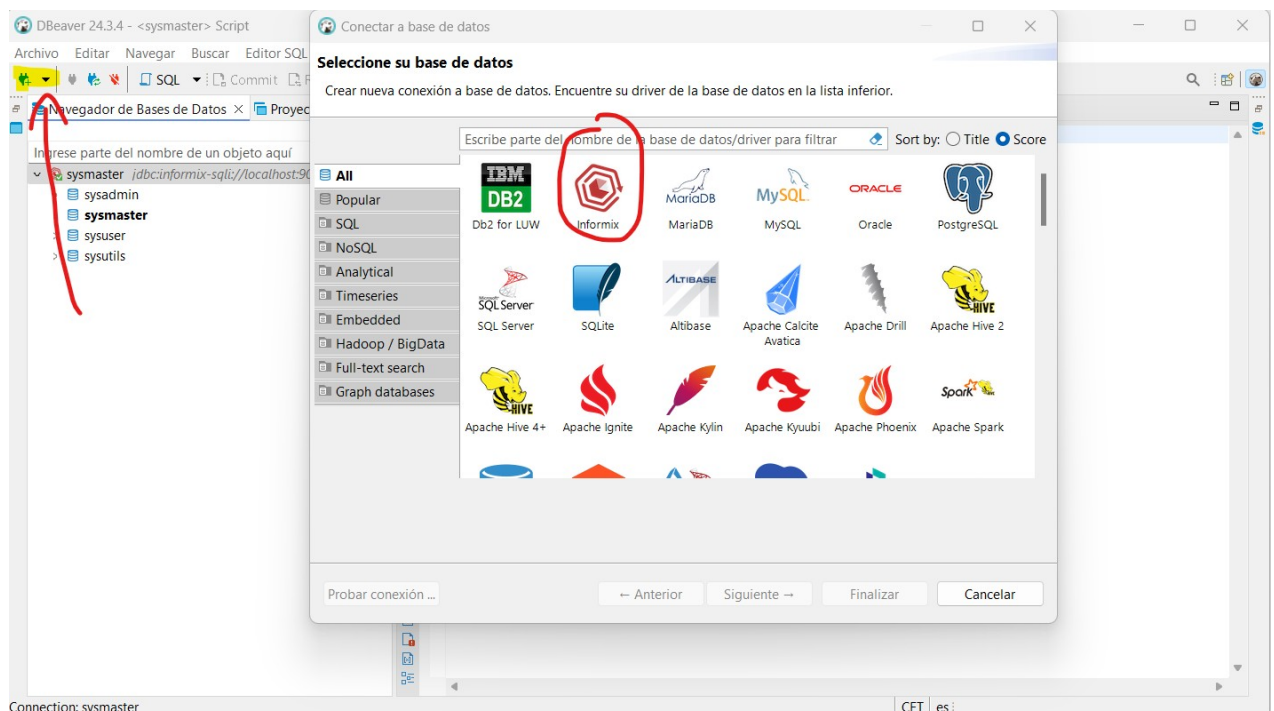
DBeaver 24.3.4 - <sysmaster> Script

Archivo Editar Navegar Buscar Editor SQL

SQL Commit

Navegador de Bases de Datos × Proyec

Ingrese parte del nombre de un objeto aquí

sysmaster jdbc:informix-sqli://localhost:90

sysadmin

sysmaster

sysuser

sysutils

Conectar a base de datos

Seleccione su base de datos

Crear nueva conexión a base de datos. Encuentre su driver de la base de datos en la lista inferior.

Escribe parte del nombre de la base de datos/driver para filtrar

Sort by: Title Score

All

Popular

SQL

NoSQL

Analytical

Timeseries

Embedded

Hadoop / BigData

Full-text search

Graph databases

IBM DB2
Db2 for LUW

Informix

MariaDB
MariaDB

MySQL
MySQL

ORACLE
Oracle

PostgreSQL

SQL Server
SQL Server

SQLite

ALTIBASE
Altibase

Apache Calcite Avatica

Apache Drill

HIVE
Apache Hive 2

HIVE
Apache Hive 4+

Apache Ignite

Apache Kylin

Apache Kyuubi

Apache Phoenix

Spark
Apache Spark

Probar conexión ...

← Anterior

Siguiente →

Finalizar

Cancelar

Connection: sysmaster

CET es